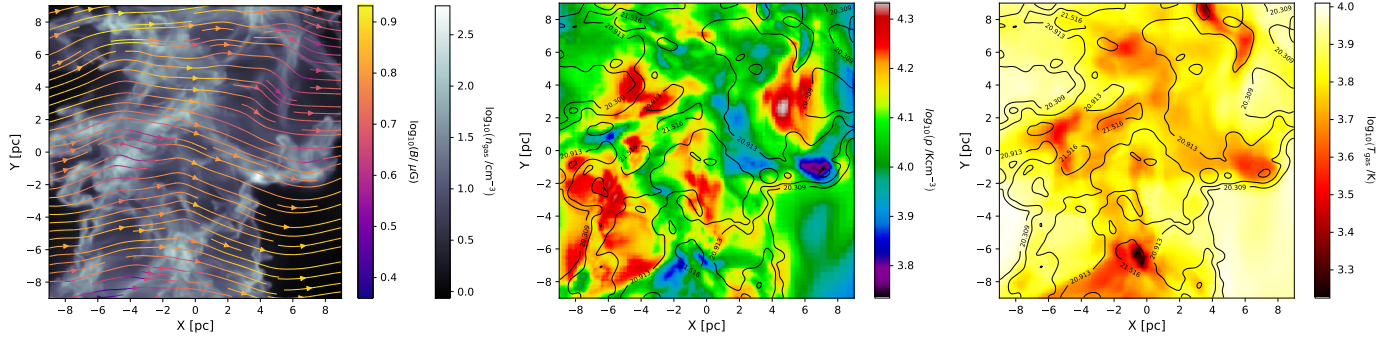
Y [pc]
8
6
4
2
0
−2
−4
−6
−8
−8 −6 −4 −2 0 2 4 6 8
X [pc]

$\log_{10}(B/\mu G)$
0.9
0.8
0.7
0.6
0.5
0.4

$\log_{10}(n_{gas}/cm^{-3})$
2.5
2.0
1.5
1.0
0.5
0.0

Y [pc]
8
6
4
2
0
−2
−4
−6
−8
−8 −6 −4 −2 0 2 4 6 8
X [pc]
21.516
20.913
20.309

$\log_{10}(p/Kcm^{-3})$
4.3
4.2
4.1
4.0
3.9
3.8

Y [pc]
8
6
4
2
0
−2
−4
−6
−8
−8 −6 −4 −2 0 2 4 6 8
X [pc]
21.516
20.913
20.309

$\log_{10}(T_{gas}/K)$
4.0
3.9
3.8
3.7
3.6
3.5
3.4
3.3